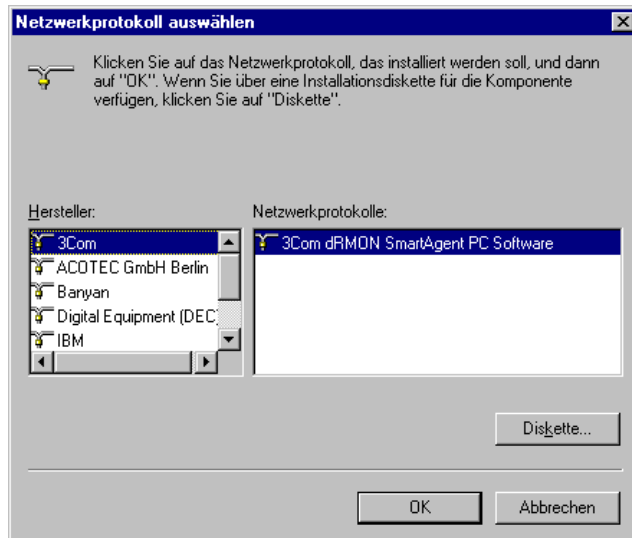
Netzwerkprotokoll auswählen

Klicken Sie auf das Netzwerkprotokoll, das installiert werden soll, und dann auf "OK". Wenn Sie über eine Installationsdiskette für die Komponente verfügen, klicken Sie auf "Diskette".

Hersteller:
3Com
ACOTEC GmbH Berlin
Banyan
Digital Equipment (DEC)
IBM

Netzwerkprotokolle:
3Com dRMON SmartAgent PC Software

Diskette...

OK
Abbrechen